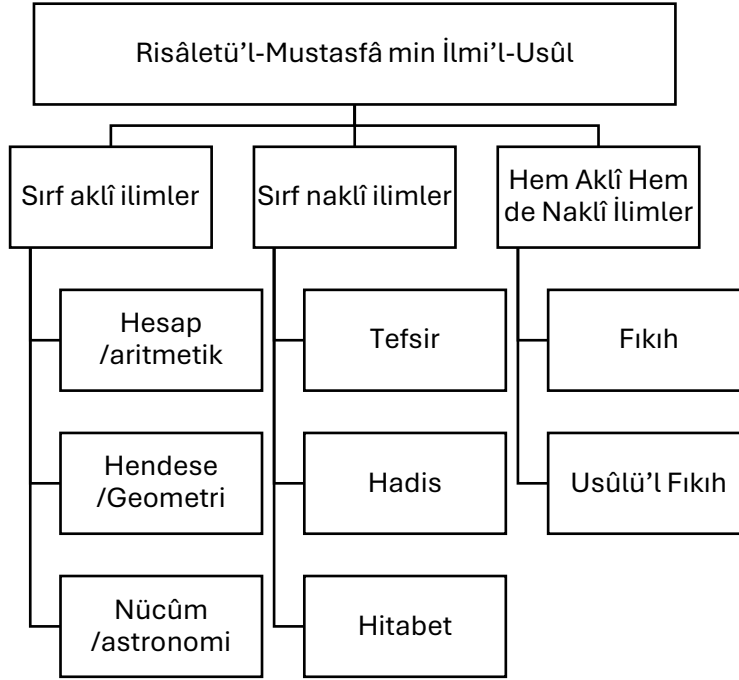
Risâletü'l-Mustasfâ min İlmi'l-Usûl

Sırf aklî ilimler

Hesap /aritmetik

Hendese /Geometri

Nücûm /astronomi

Sırf naklî ilimler

Tefsir

Hadis

Hitabet

Hem Aklî Hem de Naklî İlimler

Fıkıh

Usûlü'l Fıkıh